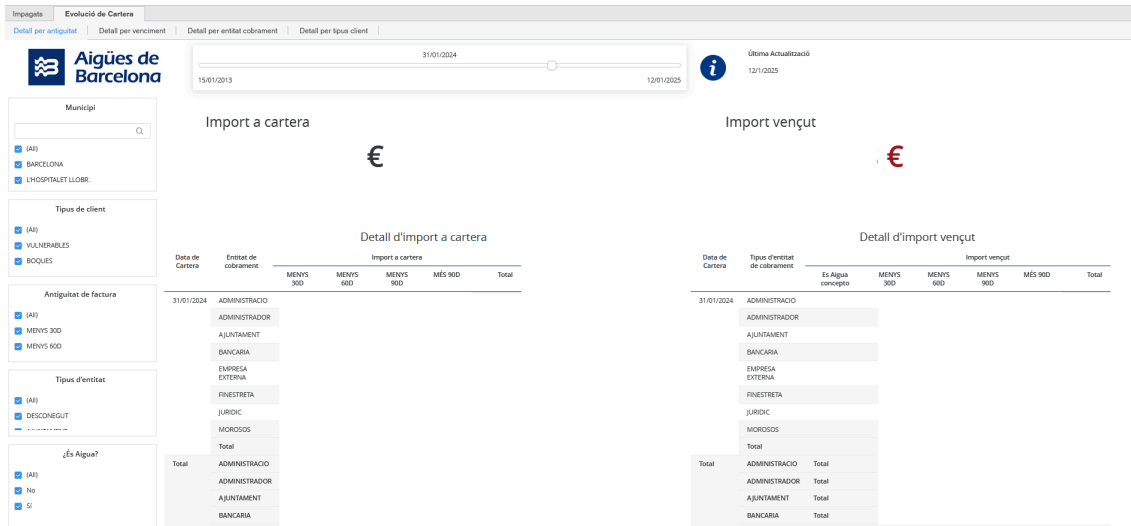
Impagats | Evolució de Cartera

Detall per antiguitat | Detall per venciment | Detall per entitat cobrament | Detall per tipus client

Aigües de Barcelona

31/01/2024

15/01/2013

12/01/2025

Última Actualització

12/1/2025

Municipi

(All)

BARCELONA

L'HOSPITALET LLOBR.

Tipus de client

(All)

VULNERABLES

BOQUES

Antiguitat de factura

(All)

MENYS 30D

MENYS 60D

Tipus d'entitat

(All)

DESCONEGUT

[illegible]

¿Es Aigua?

(All)

No

Sí

Import a cartera

€

Import vençut

€

Detall d'import a cartera

| Data de Cartera | Entitat de cobrament | Import a cartera MENYS 30D | MENYS 60D | MENYS 90D | MÉS 90D | Total |
|---|---|---|---|---|---|---|
| 31/01/2024 | ADMINISTRACIO | | | | | |
| | ADMINISTRADOR | | | | | |
| | AJUNTAMENT | | | | | |
| | BANCARIA | | | | | |
| | EMPRESA EXTERNA | | | | | |
| | FINESTRETA | | | | | |
| | JURIDIC | | | | | |
| | MOROSOS | | | | | |
| | Total | | | | | |
| Total | ADMINISTRACIO | | | | | |
| | ADMINISTRADOR | | | | | |
| | AJUNTAMENT | | | | | |
| | BANCARIA | | | | | |

Detall d'import vençut

| Data de Cartera | Tipus d'entitat de cobrament | Import vençut Es Aigua concepto | MENYS 30D | MENYS 60D | MENYS 90D | MÉS 90D | Total |
|---|---|---|---|---|---|---|---|
| 31/01/2024 | ADMINISTRACIO | | | | | | |
| | ADMINISTRADOR | | | | | | |
| | AJUNTAMENT | | | | | | |
| | BANCARIA | | | | | | |
| | EMPRESA EXTERNA | | | | | | |
| | FINESTRETA | | | | | | |
| | JURIDIC | | | | | | |
| | MOROSOS | | | | | | |
| | Total | | | | | | |
| Total | ADMINISTRACIO | Total | | | | | |
| | ADMINISTRADOR | Total | | | | | |
| | AJUNTAMENT | Total | | | | | |
| | BANCARIA | Total | | | | | |